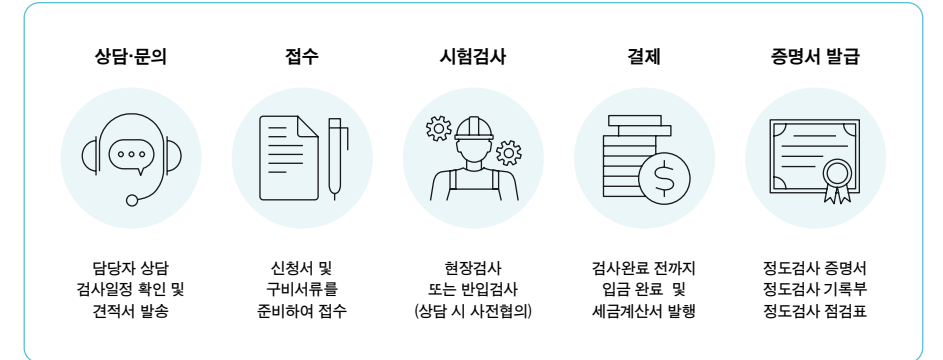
상담·문의

담당자 상담
검사일정 확인 및
견적서 발송

접수

신청서 및
구비서류를
준비하여 접수

시험검사

현장검사
또는 반입검사
(상담 시 사전협의)

결제

검사완료 전까지
입금 완료 및
세금계산서 발행

증명서 발급

정도검사 증명서
정도검사 기록부
정도검사 점검표